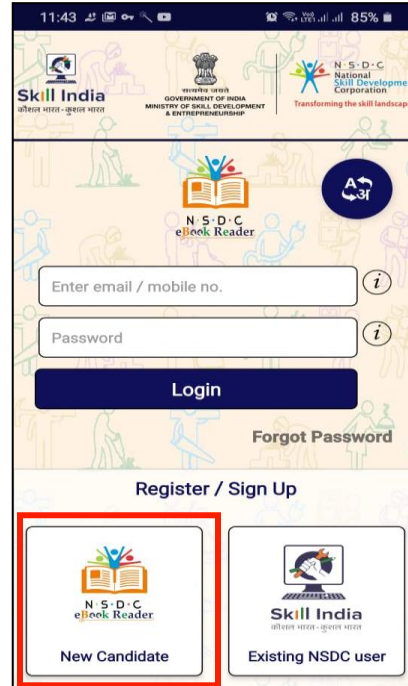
11:43 85%

Skill India
कौशल भारत-कुशल भारत

सत्यमेव जयते
GOVERNMENT OF INDIA
MINISTRY OF SKILL DEVELOPMENT & ENTREPRENEURSHIP

N·S·D·C
National Skill Developme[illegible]
Corporation
Transforming the skill landscap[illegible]

N·S·D·C
eBook Reader

A
अ

Enter email / mobile no.
i

Password
i

Login

Forgot Password

Register / Sign Up

N·S·D·C
eBook Reader

New Candidate

Skill India
कौशल भारत-कुशल भारत

Existing NSDC user